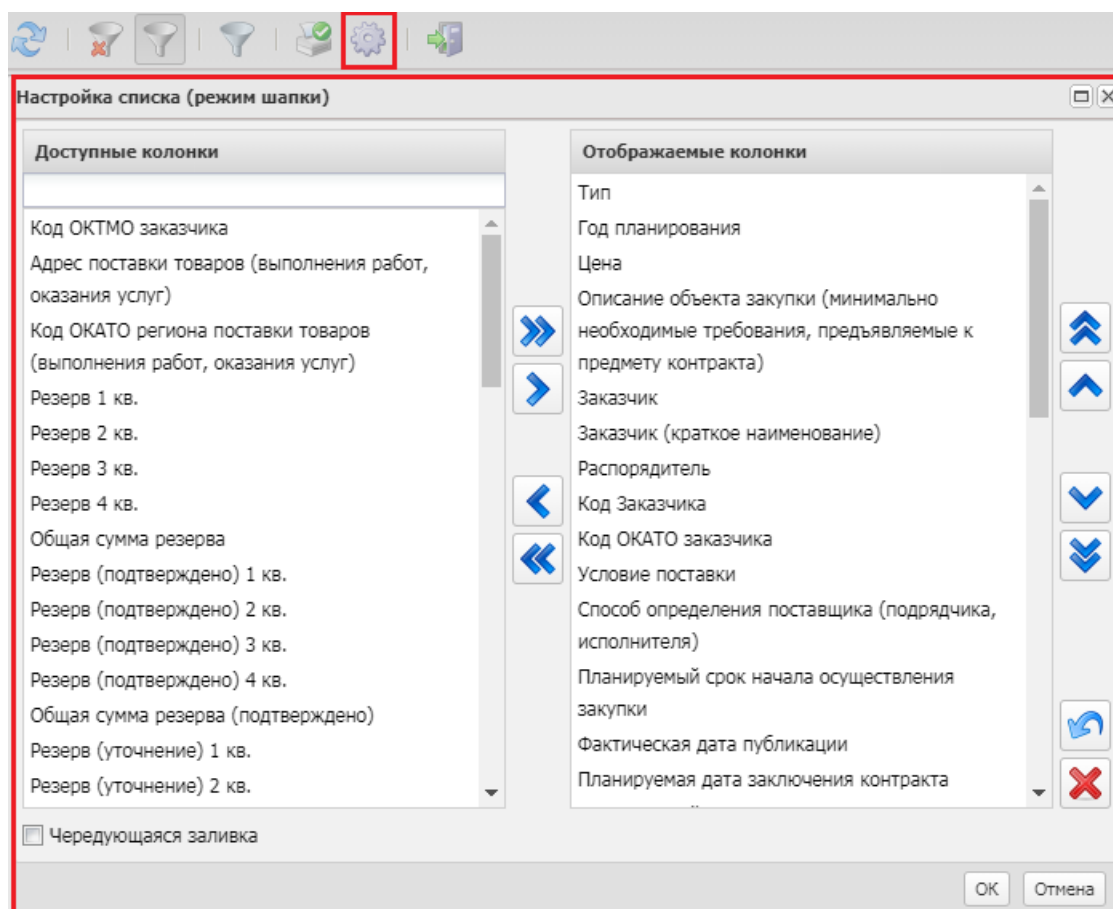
Настройка списка (режим шапки)

Доступные колонки

Код ОКТМО заказчика
Адрес поставки товаров (выполнения работ, оказания услуг)
Код ОКАТО региона поставки товаров (выполнения работ, оказания услуг)
Резерв 1 кв.
Резерв 2 кв.
Резерв 3 кв.
Резерв 4 кв.
Общая сумма резерва
Резерв (подтверждено) 1 кв.
Резерв (подтверждено) 2 кв.
Резерв (подтверждено) 3 кв.
Резерв (подтверждено) 4 кв.
Общая сумма резерва (подтверждено)
Резерв (уточнение) 1 кв.
Резерв (уточнение) 2 кв.

Отображаемые колонки

Тип
Год планирования
Цена
Описание объекта закупки (минимально необходимые требования, предъявляемые к предмету контракта)
Заказчик
Заказчик (краткое наименование)
Распорядитель
Код Заказчика
Код ОКАТО заказчика
Условие поставки
Способ определения поставщика (подрядчика, исполнителя)
Планируемый срок начала осуществления закупки
Фактическая дата публикации
Планируемая дата заключения контракта

Чередующаяся заливка

OK Отмена